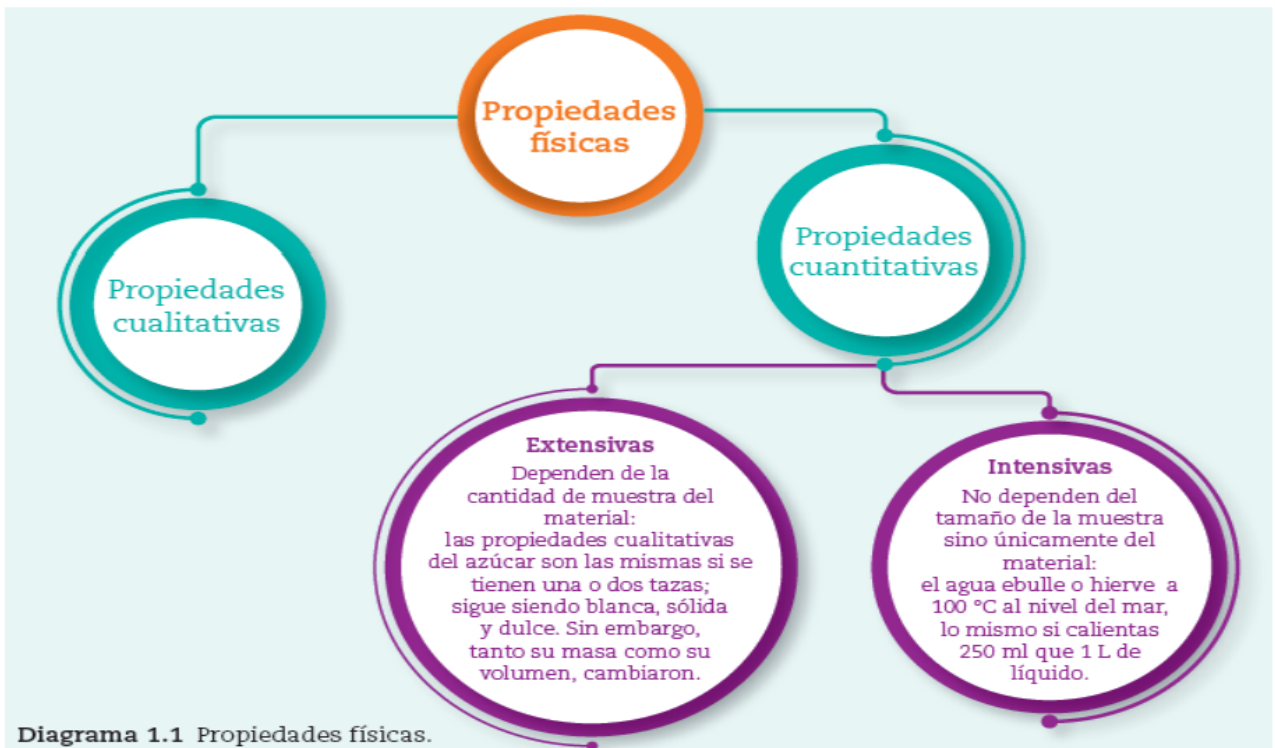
Propiedades físicas

Propiedades cualitativas

Propiedades cuantitativas

Extensivas
Dependen de la cantidad de muestra del material: las propiedades cualitativas del azúcar son las mismas si se tienen una o dos tazas; sigue siendo blanca, sólida y dulce. Sin embargo, tanto su masa como su volumen, cambiaron.

Intensivas
No dependen del tamaño de la muestra sino únicamente del material: el agua ebulle o hierve a 100 °C al nivel del mar, lo mismo si calientas 250 ml que 1 L de líquido.

Diagrama 1.1 Propiedades físicas.